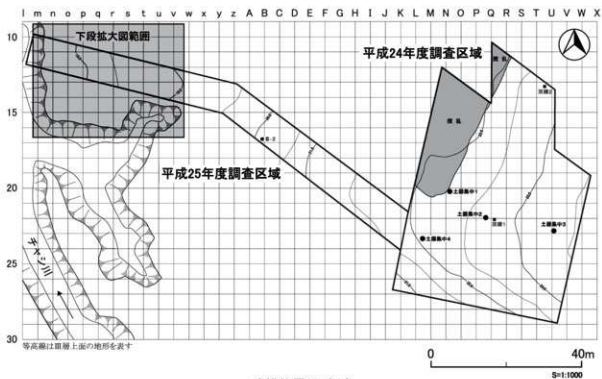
l m n o p q r s t u v w x y z A B C D E F G H I J K L M N O P Q R S T U V W X

10
15
20
25
30

下段拡大図範囲

平成24年度調査区域

平成25年度調査区域

撹乱

撹乱

土器集中1

土器集中2

土器集中3

土器集中4

B-2

チャシ川

等高線は旧層上面の地形を表す

0

40m

S=1:1000